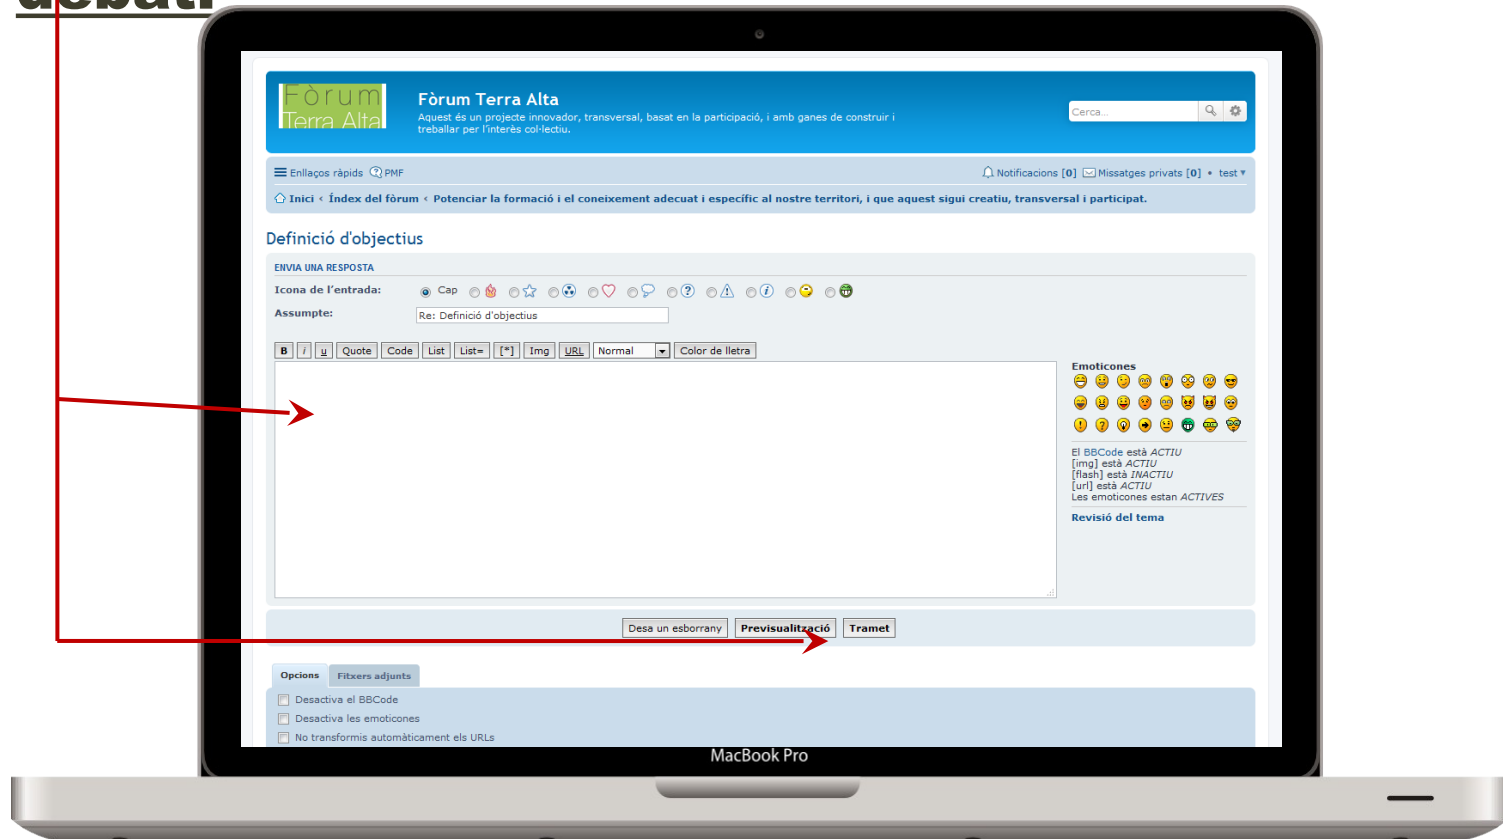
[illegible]

Fòrum Terra Alta

Fòrum Terra Alta
Aquest és un projecte innovador, transversal, basat en la participació, i amb ganes de construir i treballar per l'interès col·lectiu.

Cerca...

Enllaços ràpids PMF
Notificacions [0] Missatges privats [0] • test

Inici ‹ Índex del fòrum ‹ Potenciar la formació i el coneixement adecuat i específic al nostre territori, i que aquest sigui creatiu, transversal i participat.

Definició d'objectius

ENVIA UNA RESPOSTA

Icona de l'entrada: Cap

Assumpte: Re: Definició d'objectius

B i u Quote Code List List= [*] Img URL Normal Color de lletra

Emoticones

El BBCode està ACTIU
[img] està ACTIU
[flash] està INACTIU
[url] està ACTIU
Les emoticones estan ACTIVES

Revisió del tema

Desa un esborrany Previsualització Tramet

Opcions Fitxers adjunts

Desactiva el BBCode
Desactiva les emoticones
No transformis automàticament els URLs

MacBook Pro